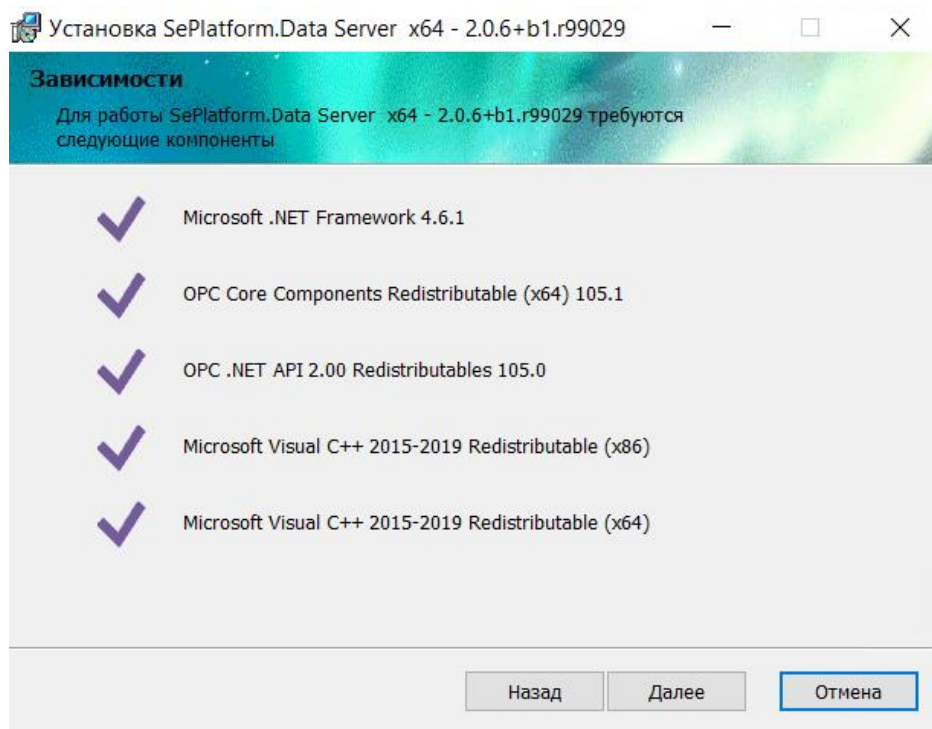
Установка SePlatform.Data Server x64 - 2.0.6+b1.r99029

Зависимости

Для работы SePlatform.Data Server x64 - 2.0.6+b1.r99029 требуются следующие компоненты

Microsoft .NET Framework 4.6.1

OPC Core Components Redistributable (x64) 105.1

OPC .NET API 2.00 Redistributables 105.0

Microsoft Visual C++ 2015-2019 Redistributable (x86)

Microsoft Visual C++ 2015-2019 Redistributable (x64)

Назад Далее Отмена